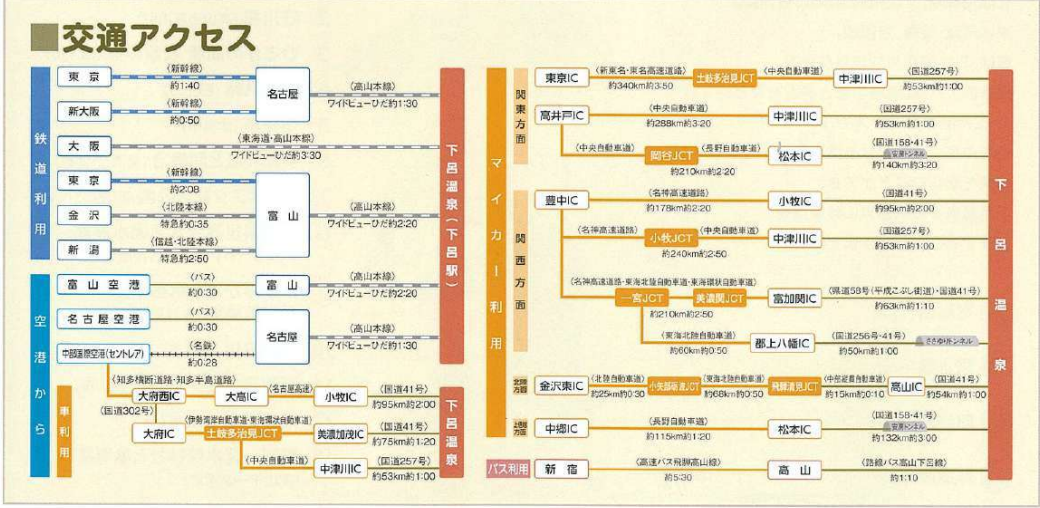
■交通アクセス

鉄道利用

東京 〈新幹線〉約1:40 名古屋
新大阪 〈新幹線〉約0:50
〈高山本線〉ワイドビューひだ約1:30
大阪 〈東海道・高山本線〉ワイドビューひだ約3:30
東京 〈新幹線〉約2:08 富山
金沢 〈北陸本線〉特急約0:35
新潟 〈信越・北陸本線〉特急約2:50
〈高山本線〉ワイドビューひだ約2:20

下呂温泉(下呂駅)

空港から

富山空港 〈バス〉約0:30 富山 〈高山本線〉ワイドビューひだ約2:20
名古屋空港 〈バス〉約0:30 名古屋
中部国際空港(セントレア) 〈名鉄〉約0:28
〈高山本線〉ワイドビューひだ約1:30

車利用

〈知多横断道路・知多半島道路〉 大府西IC 大高IC 〈名古屋高速〉 小牧IC 〈国道41号〉約95km約2:00
〈国道302号〉
大府IC 〈伊勢湾岸自動車道・東海環状自動車道〉 土岐多治見JCT 美濃加茂IC 〈国道41号〉約75km約1:20
〈中央自動車道〉 中津川IC 〈国道257号〉約53km約1:00

下呂温泉

マイカー利用

関東方面

東京IC 〈新東名・東名高速道路〉約340km約3:50 土岐多治見JCT 〈中央自動車道〉 中津川IC 〈国道257号〉約53km約1:00
高井戸IC 〈中央自動車道〉約288km約3:20 中津川IC 〈国道257号〉約53km約1:00
〈中央自動車道〉 岡谷JCT 〈長野自動車道〉約210km約2:20 松本IC 〈国道158・41号〉安房トンネル 約140km約3:20

関西方面

豊中IC 〈名神高速道路〉約178km約2:20 小牧IC 〈国道41号〉約95km約2:00
〈名神高速道路〉 小牧JCT 〈中央自動車道〉約240km約2:50 中津川IC 〈国道257号〉約53km約1:00
〈名神高速道路・東海北陸自動車道・東海環状自動車道〉 一宮JCT 美濃関JCT 約210km約2:50 富加関IC 〈県道58号(平成こぶし街道)・国道41号〉約63km約1:10
〈東海北陸自動車道〉約60km約0:50 郡上八幡IC 〈国道256号・41号〉ささゆりトンネル 約50km約1:00

北陸方面

金沢東IC 〈北陸自動車道〉約25km約0:30 小矢部砺波JCT 〈東海北陸自動車道〉約68km約0:50 飛騨清見JCT 〈中部縦貫自動車道〉約15km約0:10 高山IC 〈国道41号〉約54km約1:00

上信越方面

中郷IC 〈長野自動車道〉約115km約1:20 松本IC 〈国道158・41号〉安房トンネル 約132km約3:00

下呂温泉

バス利用

新宿 〈高速バス飛騨高山線〉約5:30 高山 〈路線バス高山下呂線〉約1:10